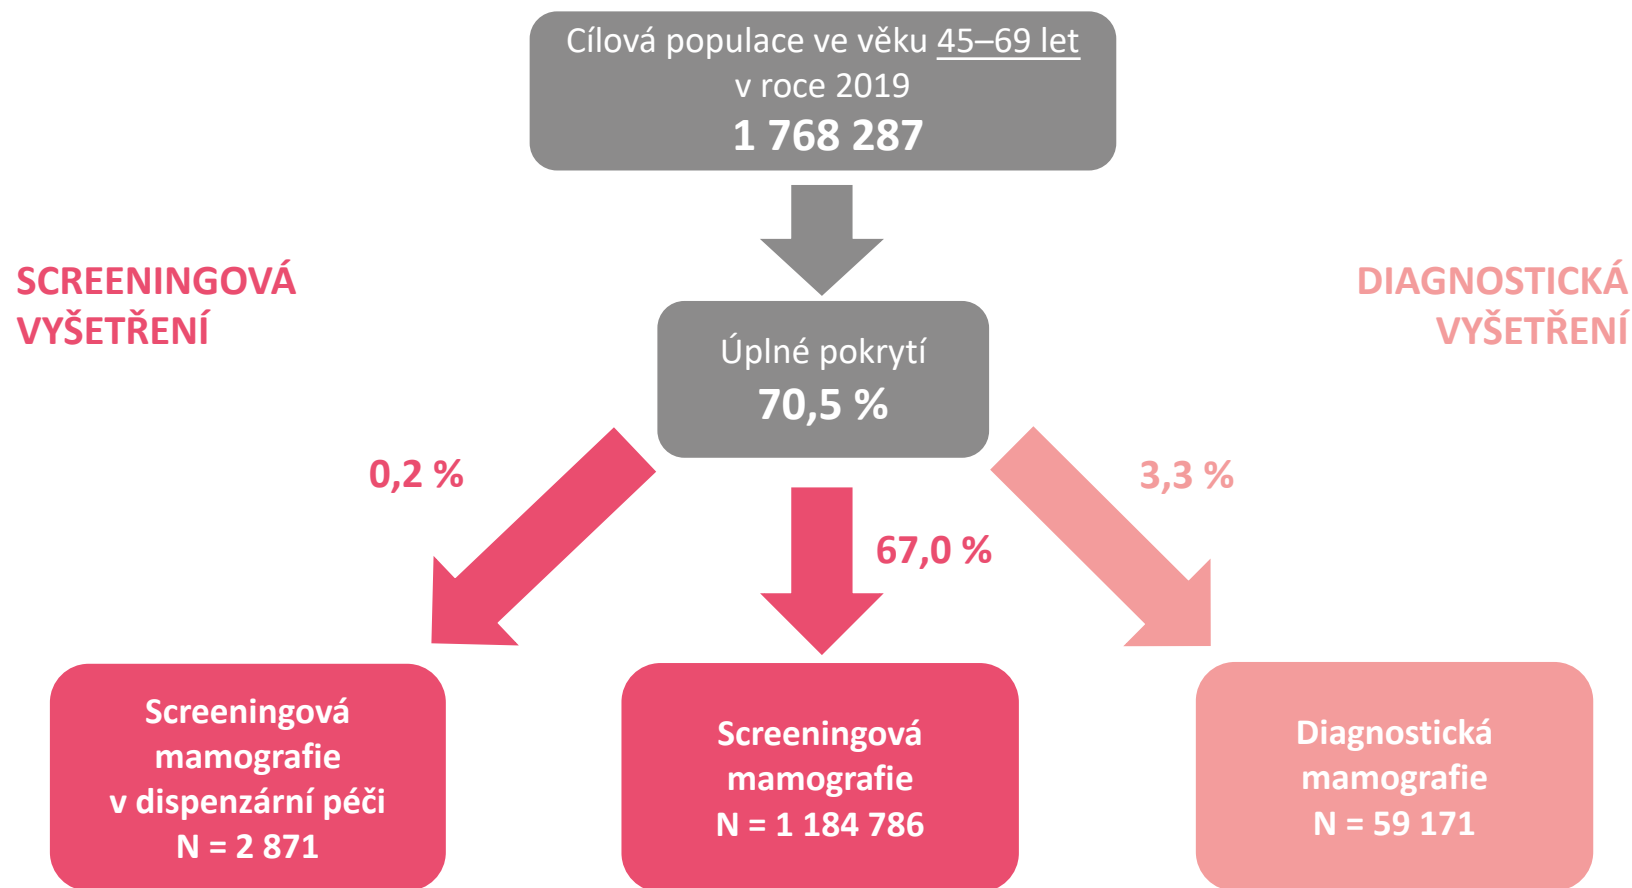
Cílová populace ve věku 45–69 let v roce 2019
1 768 287

SCREENINGOVÁ VYŠETŘENÍ

DIAGNOSTICKÁ VYŠETŘENÍ

Úplné pokrytí
70,5 %

0,2 %

67,0 %

3,3 %

Screeningová mamografie v dispenzární péči
N = 2 871

Screeningová mamografie
N = 1 184 786

Diagnostická mamografie
N = 59 171